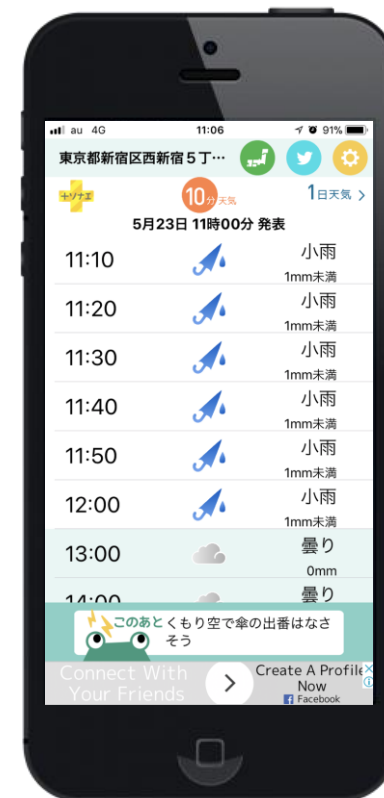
au 4G 11:06 91%

東京都新宿区西新宿５丁…

+ソナエ

10分天気

1日天気 >

5月23日 11時00分 発表

| | |
|---|---|
| 11:10 | 小雨 1mm未満 |
| 11:20 | 小雨 1mm未満 |
| 11:30 | 小雨 1mm未満 |
| 11:40 | 小雨 1mm未満 |
| 11:50 | 小雨 1mm未満 |
| 12:00 | 小雨 1mm未満 |
| 13:00 | 曇り 0mm |
| 14:00 | 曇り |

このあとくもり空で傘の出番はなさそう

Connect With Your Friends

Create A Profile Now

Facebook